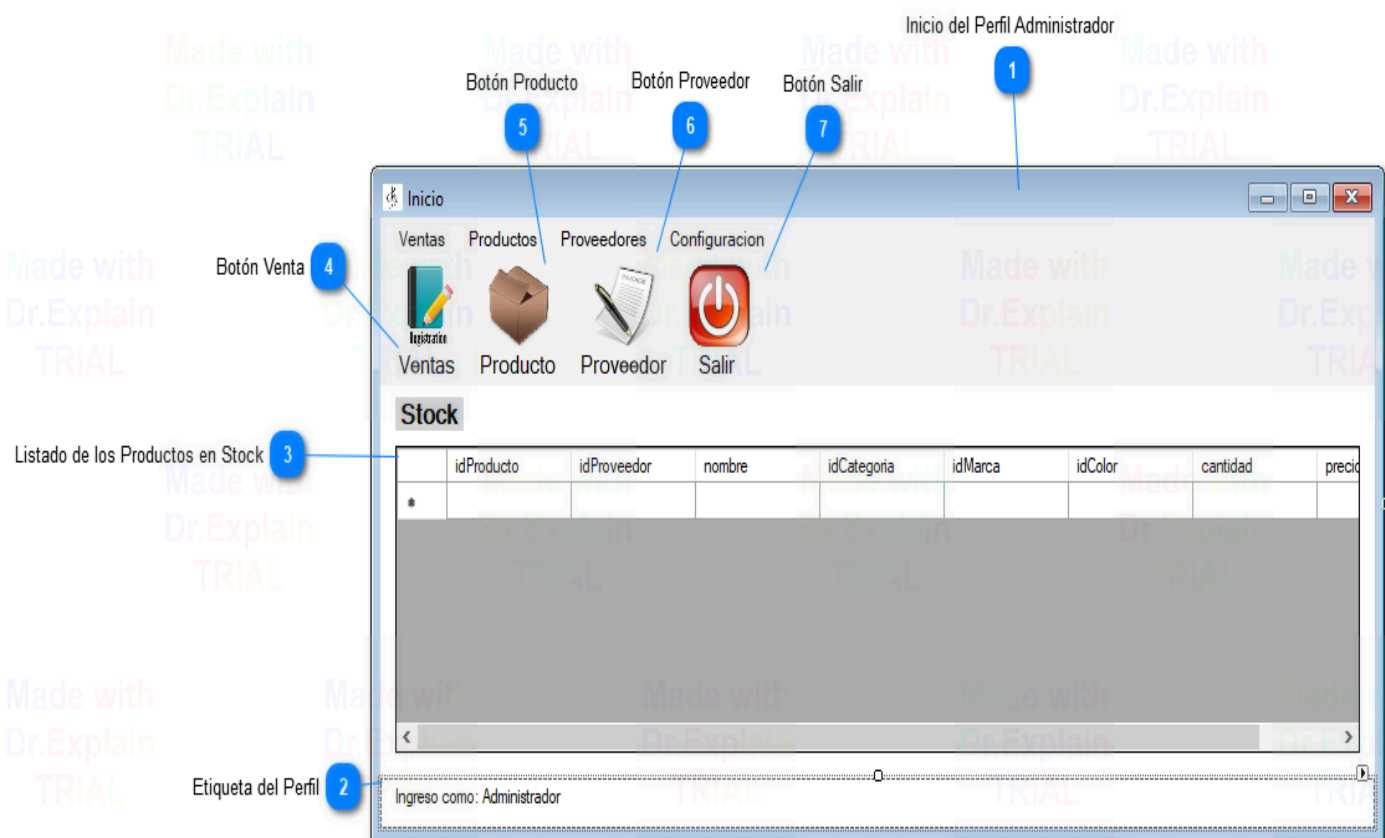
Inicio del Perfil Administrador
1
Botón Producto
Botón Proveedor
Botón Salir
5
6
7
Inicio
Ventas Productos Proveedores Configuracion
Botón Venta
4
Registration
Ventas Producto Proveedor Salir
Stock
Listado de los Productos en Stock
3

| | idProducto | idProveedor | nombre | idCategoria | idMarca | idColor | cantidad | precio |
|---|---|---|---|---|---|---|---|---|
| * | | | | | | | | |

Etiqueta del Perfil
2
Ingreso como: Administrador

Made with Dr.Explain TRIAL